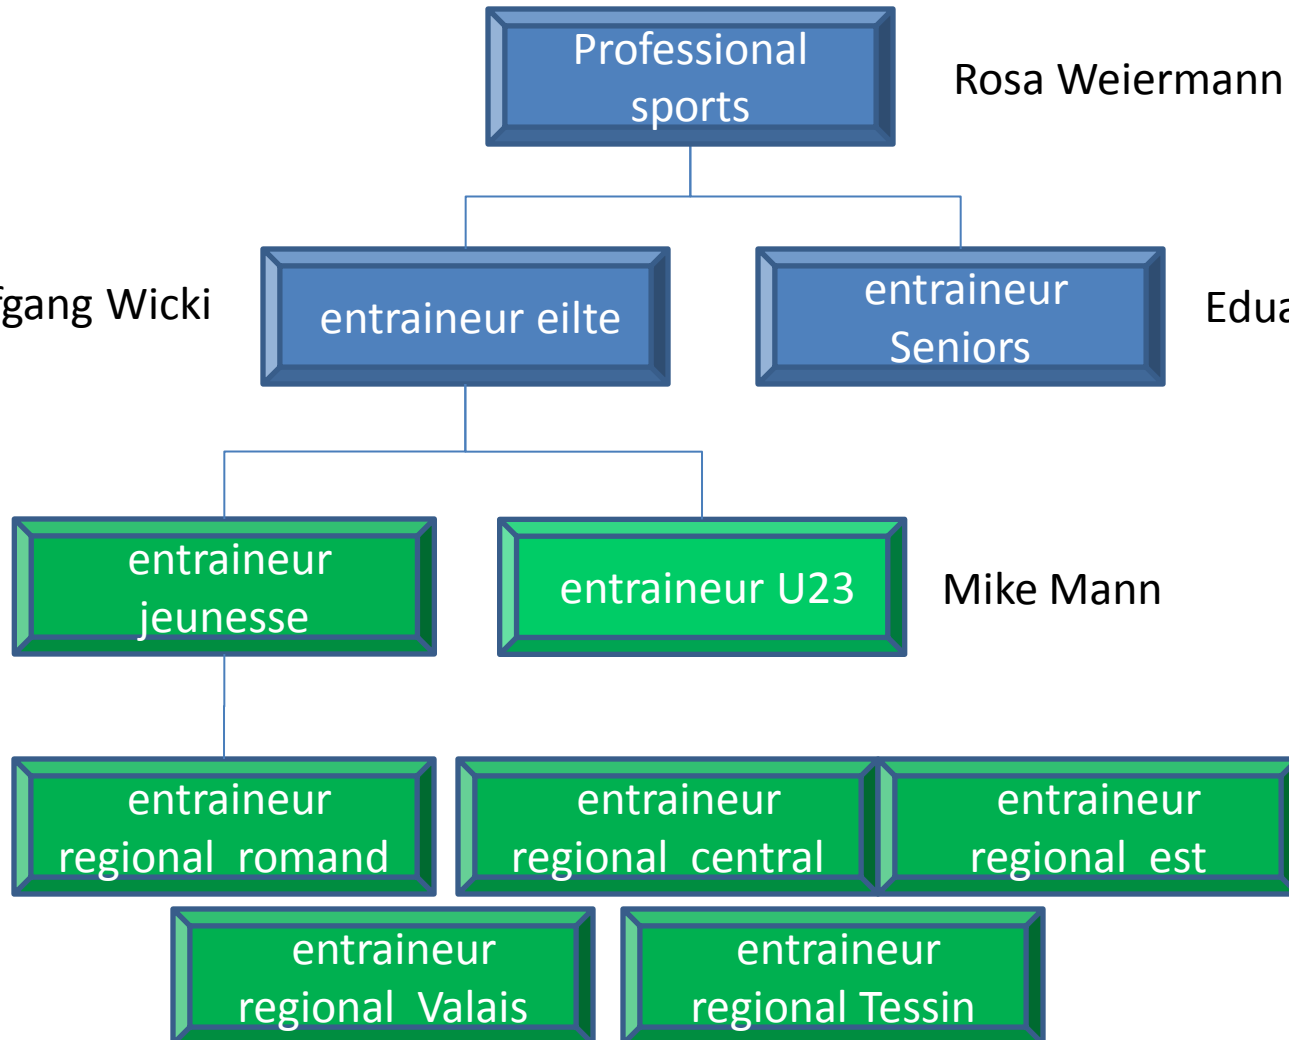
Professional sports

Rosa Weiermann

fgang Wicki

entraineur eilte

entraineur Seniors

Edua

entraineur jeunesse

entraineur U23

Mike Mann

entraineur regional romand

entraineur regional central

entraineur regional est

entraineur regional Valais

entraineur regional Tessin